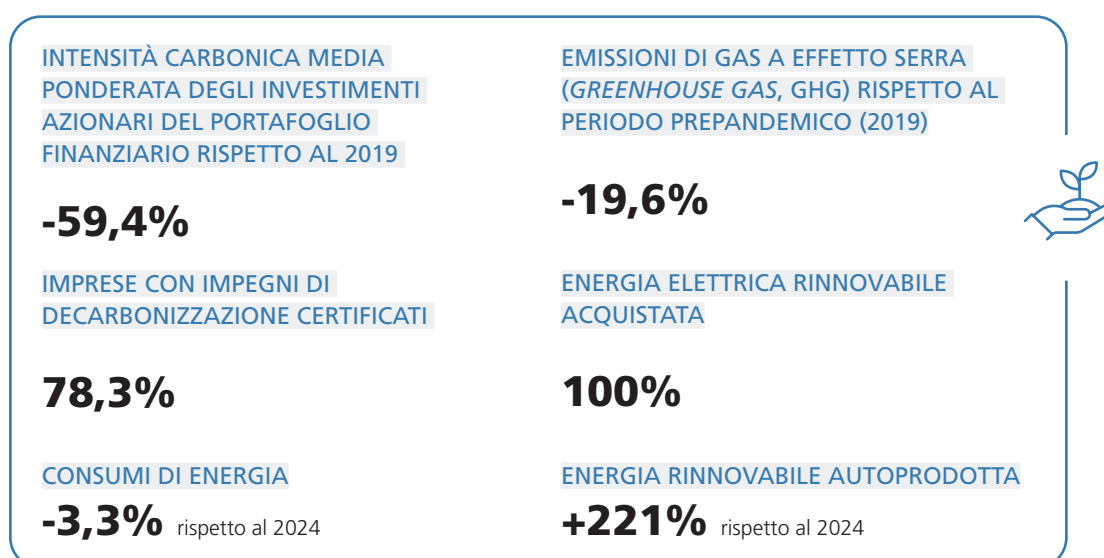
INTENSITÀ CARBONICA MEDIA PONDERATA DEGLI INVESTIMENTI AZIONARI DEL PORTAFOGLIO FINANZIARIO RISPETTO AL 2019

-59,4%

IMPRESE CON IMPEGNI DI DECARBONIZZAZIONE CERTIFICATI

78,3%

CONSUMI DI ENERGIA

-3,3% rispetto al 2024

EMISSIONI DI GAS A EFFETTO SERRA (*GREENHOUSE GAS*, GHG) RISPETTO AL PERIODO PREPANDEMICO (2019)

-19,6%

ENERGIA ELETTRICA RINNOVABILE ACQUISTATA

100%

ENERGIA RINNOVABILE AUTOPRODOTTA

+221% rispetto al 2024